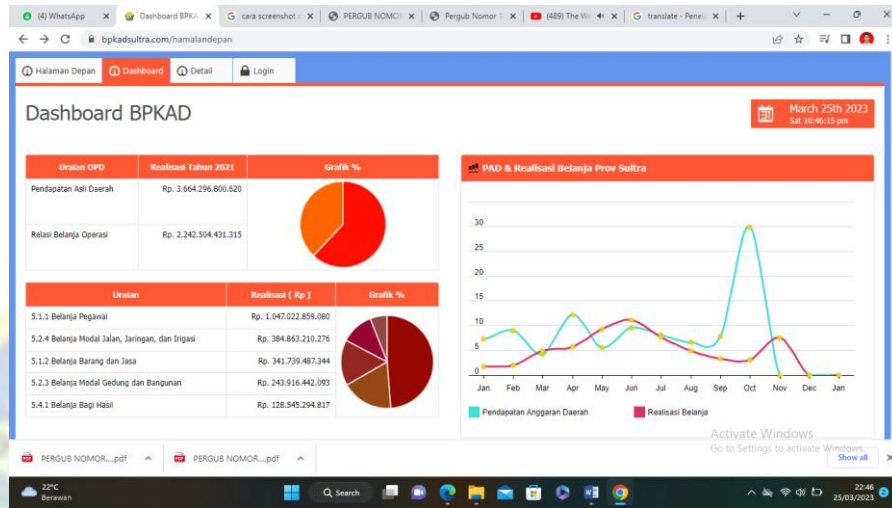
(4) WhatsApp ×
Dashboard BPKA ×
cara screenshot ×
PERGUB NOMOR ×
Pergub Nomor ×
(489) The W ×
translate - Penel ×
+

bpkadsultra.com/hamalandepan

Halaman Depan
Dashboard
Detail
Login

Dashboard BPKAD

March 25th 2023
Sat 10:46:15 pm

| Uraian OPD | Realisasi Tahun 2021 | Grafik % |
|---|---|---|
| Pendapatan Asli Daerah | Rp. 3.664.296.800.620 | |
| Relasi Belanja Operasi | Rp. 2.242.504.431.315 | |

| Uraian | Realisasi ( Rp ) | Grafik % |
|---|---|---|
| 5.1.1 Belanja Pegawai | Rp. 1.047.022.859.080 | |
| 5.2.4 Belanja Modal Jalan, Jaringan, dan Irigasi | Rp. 384.863.210.276 | |
| 5.1.2 Belanja Barang dan Jasa | Rp. 341.739.487.344 | |
| 5.2.3 Belanja Modal Gedung dan Bangunan | Rp. 243.916.442.093 | |
| 5.4.1 Belanja Bagi Hasil | Rp. 128.545.294.817 | |

PAD & Realisasi Belanja Prov Sultra

30
25
20
15
10
5
0

Jan Feb Mar Apr May Jun Jul Aug Sep Oct Nov Dec Jan

Pendapatan Anggaran Daerah
Realisasi Belanja

Activate Windows
Go to Settings to activate Windows.

PERGUB NOMOR....pdf
PERGUB NOMOR....pdf
Show all

22°C
Berawan
Search
22:46
25/03/2023